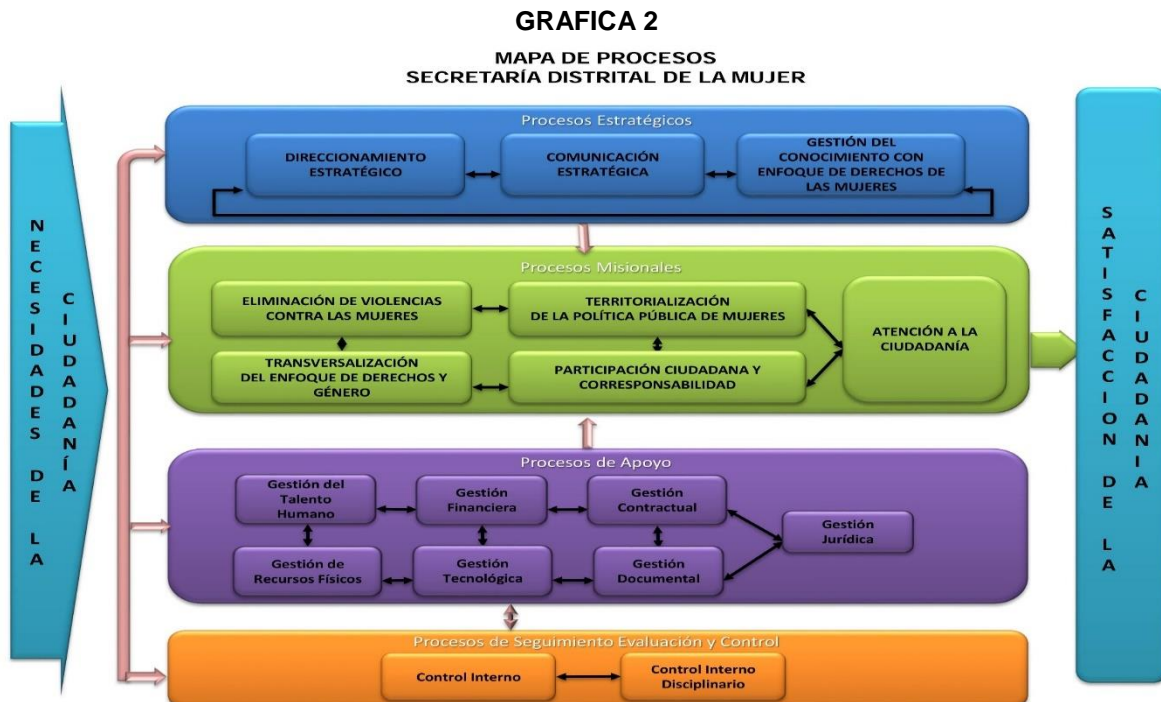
GRAFICA 2

MAPA DE PROCESOS
SECRETARÍA DISTRITAL DE LA MUJER

NECESIDADES DE LA CIUDADANÍA

Procesos Estratégicos

DIRECCIONAMIENTO ESTRATÉGICO

COMUNICACIÓN ESTRATÉGICA

GESTIÓN DEL CONOCIMIENTO CON ENFOQUE DE DERECHOS DE LAS MUJERES

Procesos Misionales

ELIMINACIÓN DE VIOLENCIAS CONTRA LAS MUJERES

TERRITORIALIZACIÓN DE LA POLÍTICA PÚBLICA DE MUJERES

ATENCIÓN A LA CIUDADANÍA

TRANSVERSALIZACIÓN DEL ENFOQUE DE DERECHOS Y GÉNERO

PARTICIPACIÓN CIUDADANA Y CORRESPONSABILIDAD

Procesos de Apoyo

Gestión del Talento Humano

Gestión Financiera

Gestión Contractual

Gestión Jurídica

Gestión de Recursos Físicos

Gestión Tecnológica

Gestión Documental

Procesos de Seguimiento Evaluación y Control

Control Interno

Control Interno Disciplinario

SATISFACCION DE LA CIUDADANIA